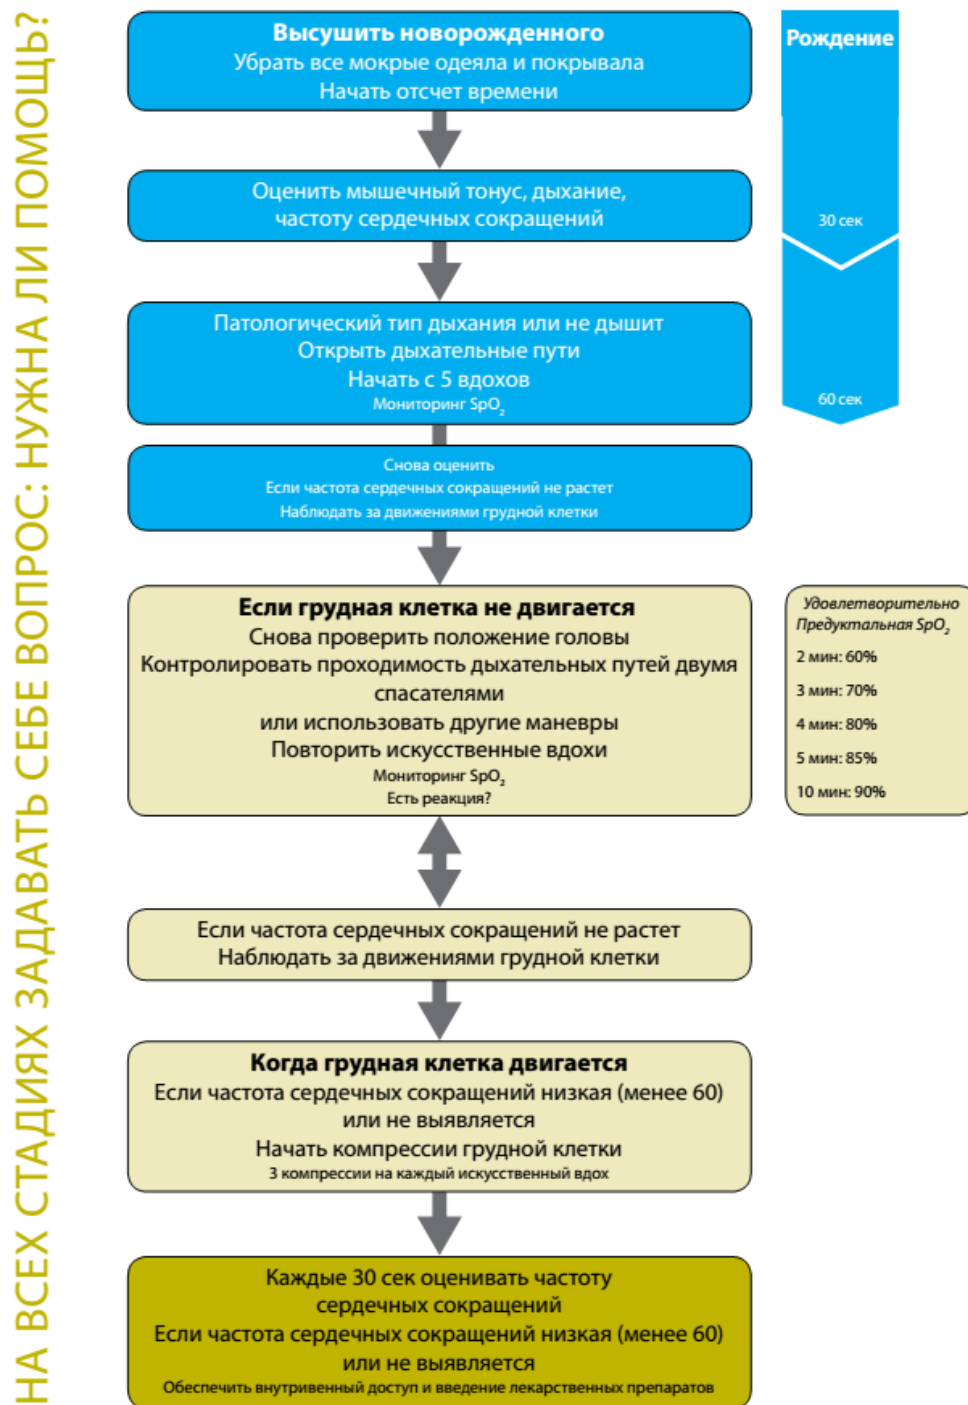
НА ВСЕХ СТАДИЯХ ЗАДАВАТЬ СЕБЕ ВОПРОС: НУЖНА ЛИ ПОМОЩЬ?

Высушить новорожденного
Убрать все мокрые одеяла и покрывала
Начать отсчет времени

Рождение

Оценить мышечный тонус, дыхание, частоту сердечных сокращений

30 сек

Патологический тип дыхания или не дышит
Открыть дыхательные пути
Начать с 5 вдохов
Мониторинг $SpO_2$

60 сек

Снова оценить
Если частота сердечных сокращений не растет
Наблюдать за движениями грудной клетки

Если грудная клетка не двигается
Снова проверить положение головы
Контролировать проходимость дыхательных путей двумя спасателями
или использовать другие маневры
Повторить искусственные вдохи
Мониторинг $SpO_2$
Есть реакция?

Удовлетворительно Предуктальная $SpO_2$
2 мин: 60%
3 мин: 70%
4 мин: 80%
5 мин: 85%
10 мин: 90%

Если частота сердечных сокращений не растет
Наблюдать за движениями грудной клетки

Когда грудная клетка двигается
Если частота сердечных сокращений низкая (менее 60) или не выявляется
Начать компрессии грудной клетки
3 компрессии на каждый искусственный вдох

Каждые 30 сек оценивать частоту сердечных сокращений
Если частота сердечных сокращений низкая (менее 60) или не выявляется
Обеспечить внутривенный доступ и введение лекарственных препаратов